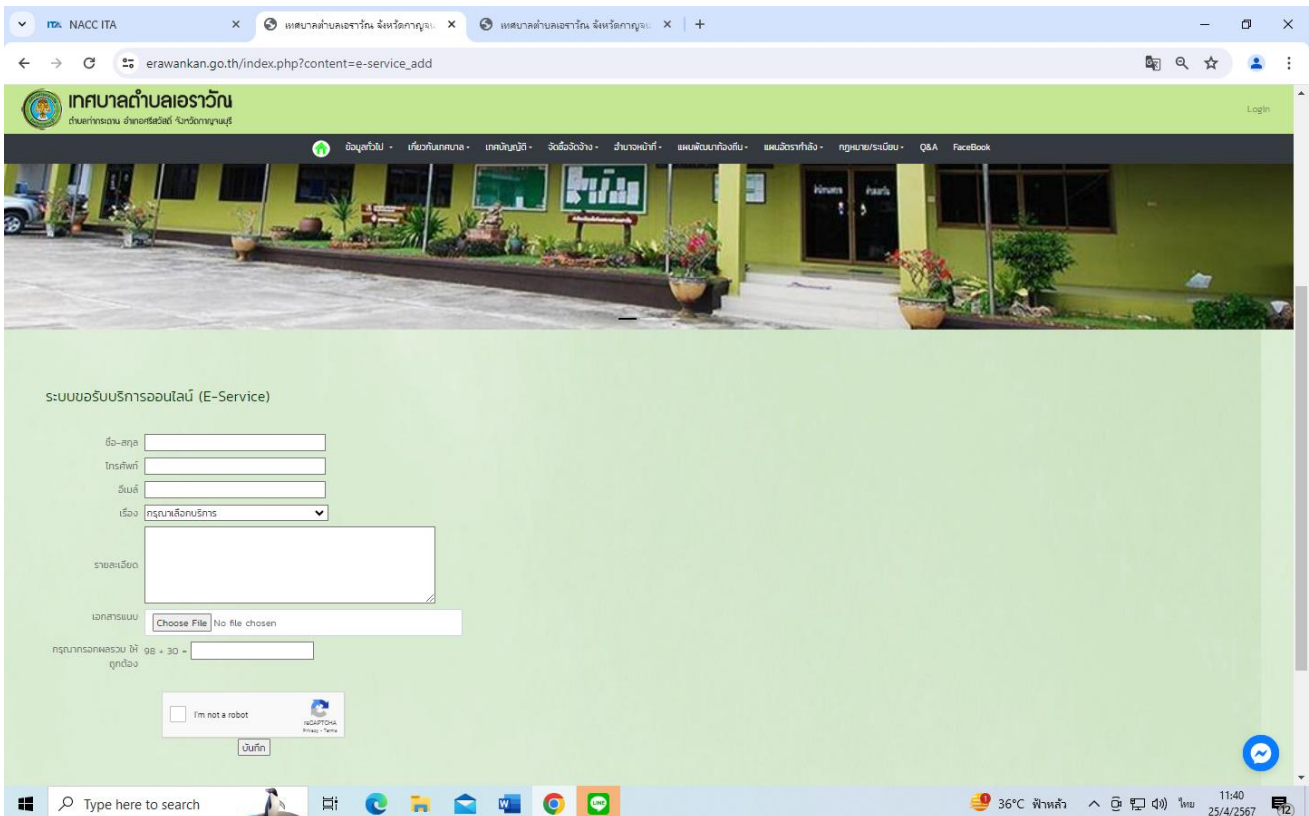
NACC ITA
เทศบาลตำบลเอราวัณ จังหวัดกาญจน
เทศบาลตำบลเอราวัณ จังหวัดกาญจน
erawankan.go.th/index.php?content=e-service_add

เทศบาลตำบลเอราวัณ
ตำบลท่ากระดาน อำเภอศรีสวัสดิ์ จังหวัดกาญจนบุรี
Login

ข้อมูลทั่วไป • เกี่ยวกับเทศบาล • เทศบัญญัติ • จัดซื้อจัดจ้าง • อำนาจหน้าที่ • แผนพัฒนาท้องถิ่น • แผนอัตรากำลัง • กฎหมาย/ระเบียบ • Q&A FaceBook

ระบบขอรับบริการออนไลน์ (E-Service)

ชื่อ-สกุล
โทรศัพท์
อีเมล์
เรื่อง กรุณาเลือกบริการ
รายละเอียด
เอกสารแนบ Choose File No file chosen
กรุณากรอกผลรวม ให้ถูกต้อง 98 + 30 =
I'm not a robot
reCAPTCHA
Privacy - Terms
บันทึก

Type here to search
36°C ฟ้าหลัว
ไทย
11:40
25/4/2567